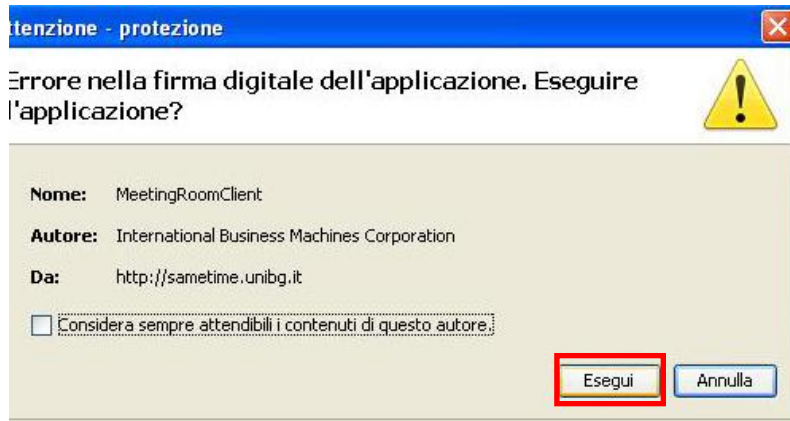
ttenzione - protezione

Errore nella firma digitale dell'applicazione. Eseguire l'applicazione?

Nome: MeetingRoomClient

Autore: International Business Machines Corporation

Da: http://sametime.unibg.it

Considera sempre attendibili i contenuti di questo autore.

Esegui

Annulla